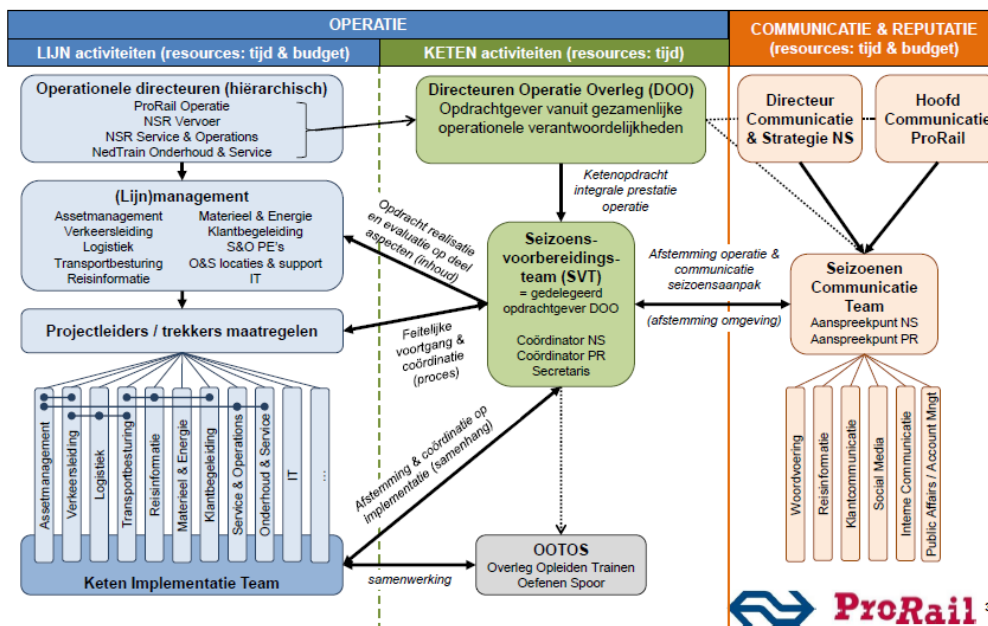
OPERATIE

LIJN activiteiten (resources: tijd & budget)

KETEN activiteiten (resources: tijd)

COMMUNICATIE & REPUTATIE (resources: tijd & budget)

Operationele directeuren (hiërarchisch)
ProRail Operatie
NSR Vervoer
NSR Service & Operations
NedTrain Onderhoud & Service

Directeuren Operatie Overleg (DOO)
Opdrachtgever vanuit gezamenlijke operationele verantwoordelijkheden

Directeur Communicatie & Strategie NS

Hoofd Communicatie ProRail

(Lijn)management
Assetmanagement
Verkeersleiding
Logistiek
Transportbesturing
Reisinformatie
Materieel & Energie
Klantbegeleiding
S&O PE's
O&S locaties & support
IT

Ketenopdracht integrale prestatie operatie

Opdracht realisatie en evaluatie op deel aspecten (inhoud)

Seizoens-voorbereidings-team (SVT)
= gedelegeerd opdrachtgever DOO
Coördinator NS
Coördinator PR
Secretaris

Afstemming operatie & communicatie seizoensaanpak

(afstemming omgeving)

Seizoenen Communicatie Team
Aanspreekpunt NS
Aanspreekpunt PR

Projectleiders / trekkers maatregelen

Feitelijke voortgang & coördinatie (proces)

Assetmanagement
Verkeersleiding
Logistiek
Transportbesturing
Reisinformatie
Materieel & Energie
Klantbegeleiding
Service & Operations
Onderhoud & Service
IT
...

Woordvoering
Reisinformatie
Klantcommunicatie
Social Media
Interne Communicatie
Public Affairs / Account Mngt

Afstemming & coördinatie op implementatie (samenhang)

Keten Implementatie Team

samenwerking

OOTOS
Overleg Opleiden Trainen Oefenen Spoor

ProRail